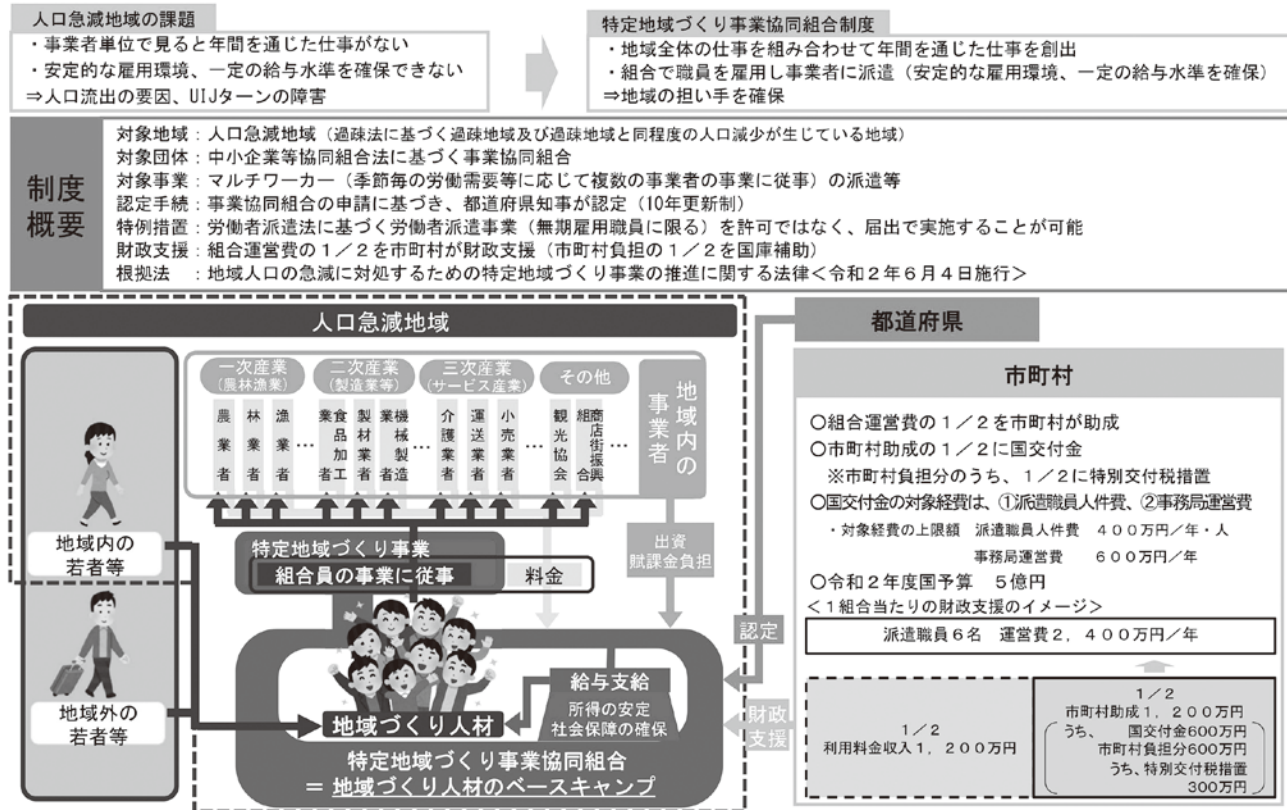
人口急減地域の課題
・事業者単位で見ると年間を通じた仕事がない
・安定的な雇用環境、一定の給与水準を確保できない
⇒人口流出の要因、UIJターンの障害

特定地域づくり事業協同組合制度
・地域全体の仕事を組み合わせて年間を通じた仕事を創出
・組合で職員を雇用し事業者に派遣（安定的な雇用環境、一定の給与水準を確保）
⇒地域の担い手を確保

制度概要
対象地域：人口急減地域（過疎法に基づく過疎地域及び過疎地域と同程度の人口減少が生じている地域）
対象団体：中小企業等協同組合法に基づく事業協同組合
対象事業：マルチワーカー（季節毎の労働需要等に応じて複数の事業者の事業に従事）の派遣等
認定手続：事業協同組合の申請に基づき、都道府県知事が認定（10年更新制）
特例措置：労働者派遣法に基づく労働者派遣事業（無期雇用職員に限る）を許可ではなく、届出で実施することが可能
財政支援：組合運営費の１／２を市町村が財政支援（市町村負担の１／２を国庫補助）
根拠法　：地域人口の急減に対処するための特定地域づくり事業の推進に関する法律＜令和２年６月４日施行＞

人口急減地域

一次産業（農林漁業）
農業者
林業者
漁業者
…
二次産業（製造業等）
食品加工業者
製材業者
機械製造業者
…
三次産業（サービス産業）
介護業者
運送業者
小売業者
…
その他
観光協会
商店街振興組合
…
地域内の事業者

地域内の若者等
地域外の若者等

特定地域づくり事業
組合員の事業に従事
料金
出資
賦課金負担
地域づくり人材
給与支給
所得の安定
社会保障の確保
特定地域づくり事業協同組合
＝地域づくり人材のベースキャンプ

都道府県
認定
財政支援

市町村
○組合運営費の１／２を市町村が助成
○市町村助成の１／２に国交付金
※市町村負担分のうち、１／２に特別交付税措置
○国交付金の対象経費は、①派遣職員人件費、②事務局運営費
・対象経費の上限額　派遣職員人件費　４００万円／年・人
事務局運営費　６００万円／年
○令和２年度国予算　５億円
＜１組合当たりの財政支援のイメージ＞
派遣職員６名　運営費２，４００万円／年
１／２
利用料金収入１，２００万円
１／２
市町村助成１，２００万円
うち、　国交付金600万円
市町村負担分600万円
うち、特別交付税措置
300万円